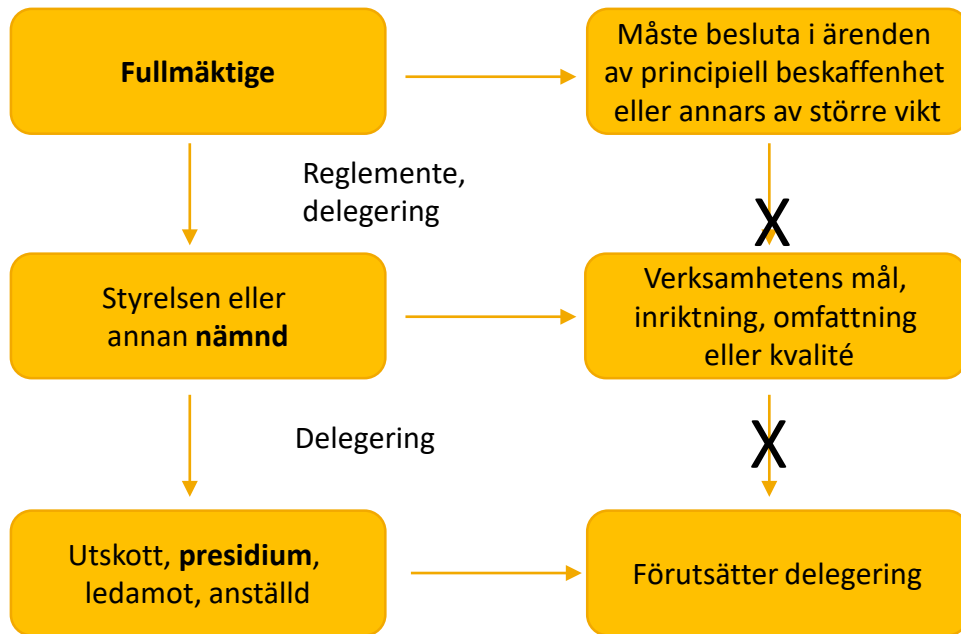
Fullmäktige

Måste besluta i ärenden av principiell beskaffenhet eller annars av större vikt

Reglemente, delegering

X

Styrelsen eller annan nämnd

Verksamhetens mål, inriktning, omfattning eller kvalité

Delegering

X

Utskott, presidium, ledamot, anställd

Förutsätter delegering